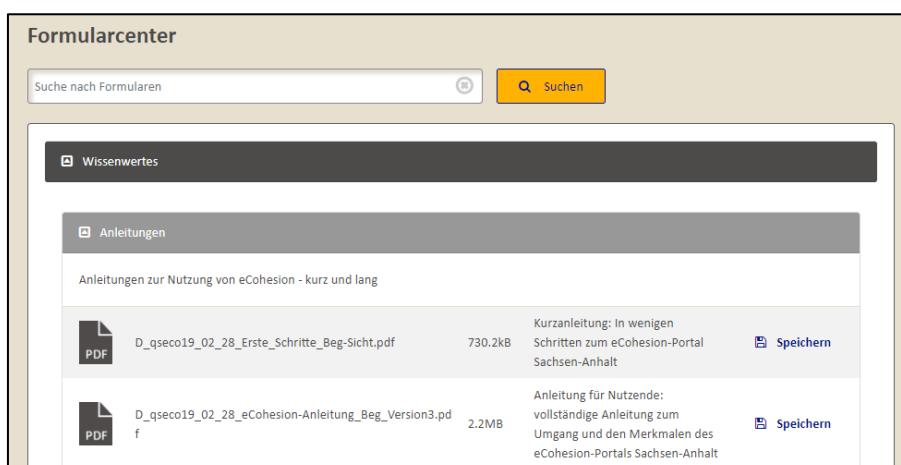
Formularcenter

Suche nach Formularen

Suchen

Wissenwertes

Anleitungen

Anleitungen zur Nutzung von eCohesion - kurz und lang

| | | | | |
|---|---|---|---|---|
| PDF | D_qseco19_02_28_Erste_Schritte_Beg-Sicht.pdf | 730.2kB | Kurzanleitung: In wenigen Schritten zum eCohesion-Portal Sachsen-Anhalt | Speichern |
| PDF | D_qseco19_02_28_eCohesion-Anleitung_Beg_Version3.pdf | 2.2MB | Anleitung für Nutzende: vollständige Anleitung zum Umgang und den Merkmalen des eCohesion-Portals Sachsen-Anhalt | Speichern |